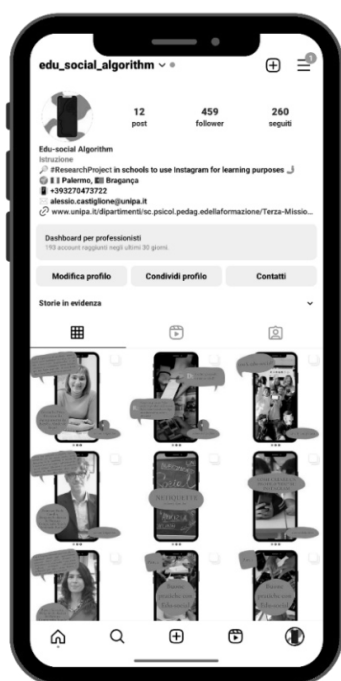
edu_social_algorithm

12
post

459
follower

260
seguiti

Edu-social Algorithm
Istruzione
#ResearchProject in schools to use Instagram for learning purposes
Palermo, Bragança
+393270473722
alessio.castiglione@unipa.it
www.unipa.it/dipartimenti/sc.psicol.pedag.edellaformazione/Terza-Missio...

Dashboard per professionisti
193 account raggiunti negli ultimi 30 giorni.

Modifica profilo
Condividi profilo
Contatti

Storie in evidenza

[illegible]